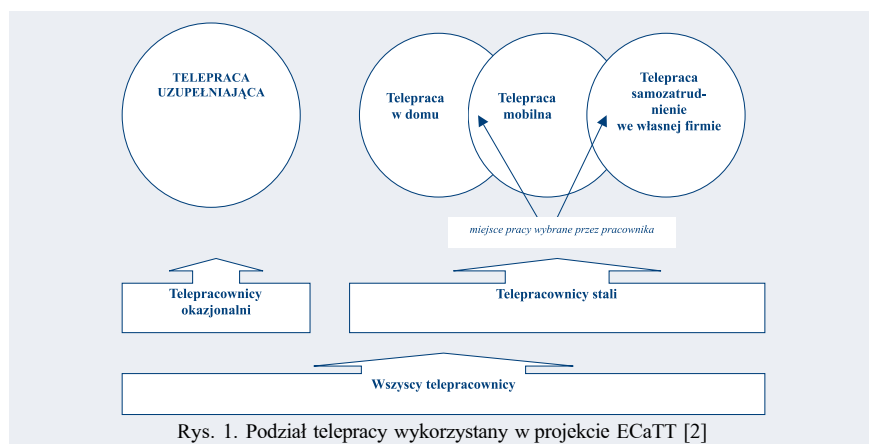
TELEPRACA UZUPEŁNIAJĄCA

Telepraca w domu

Telepraca mobilna

Telepraca samozatrudnienie we własnej firmie

miejsce pracy wybrane przez pracownika

Telepracownicy okazjonalni

Telepracownicy stali

Wszyscy telepracownicy

Rys. 1. Podział telepracy wykorzystany w projekcie ECaTT [2]